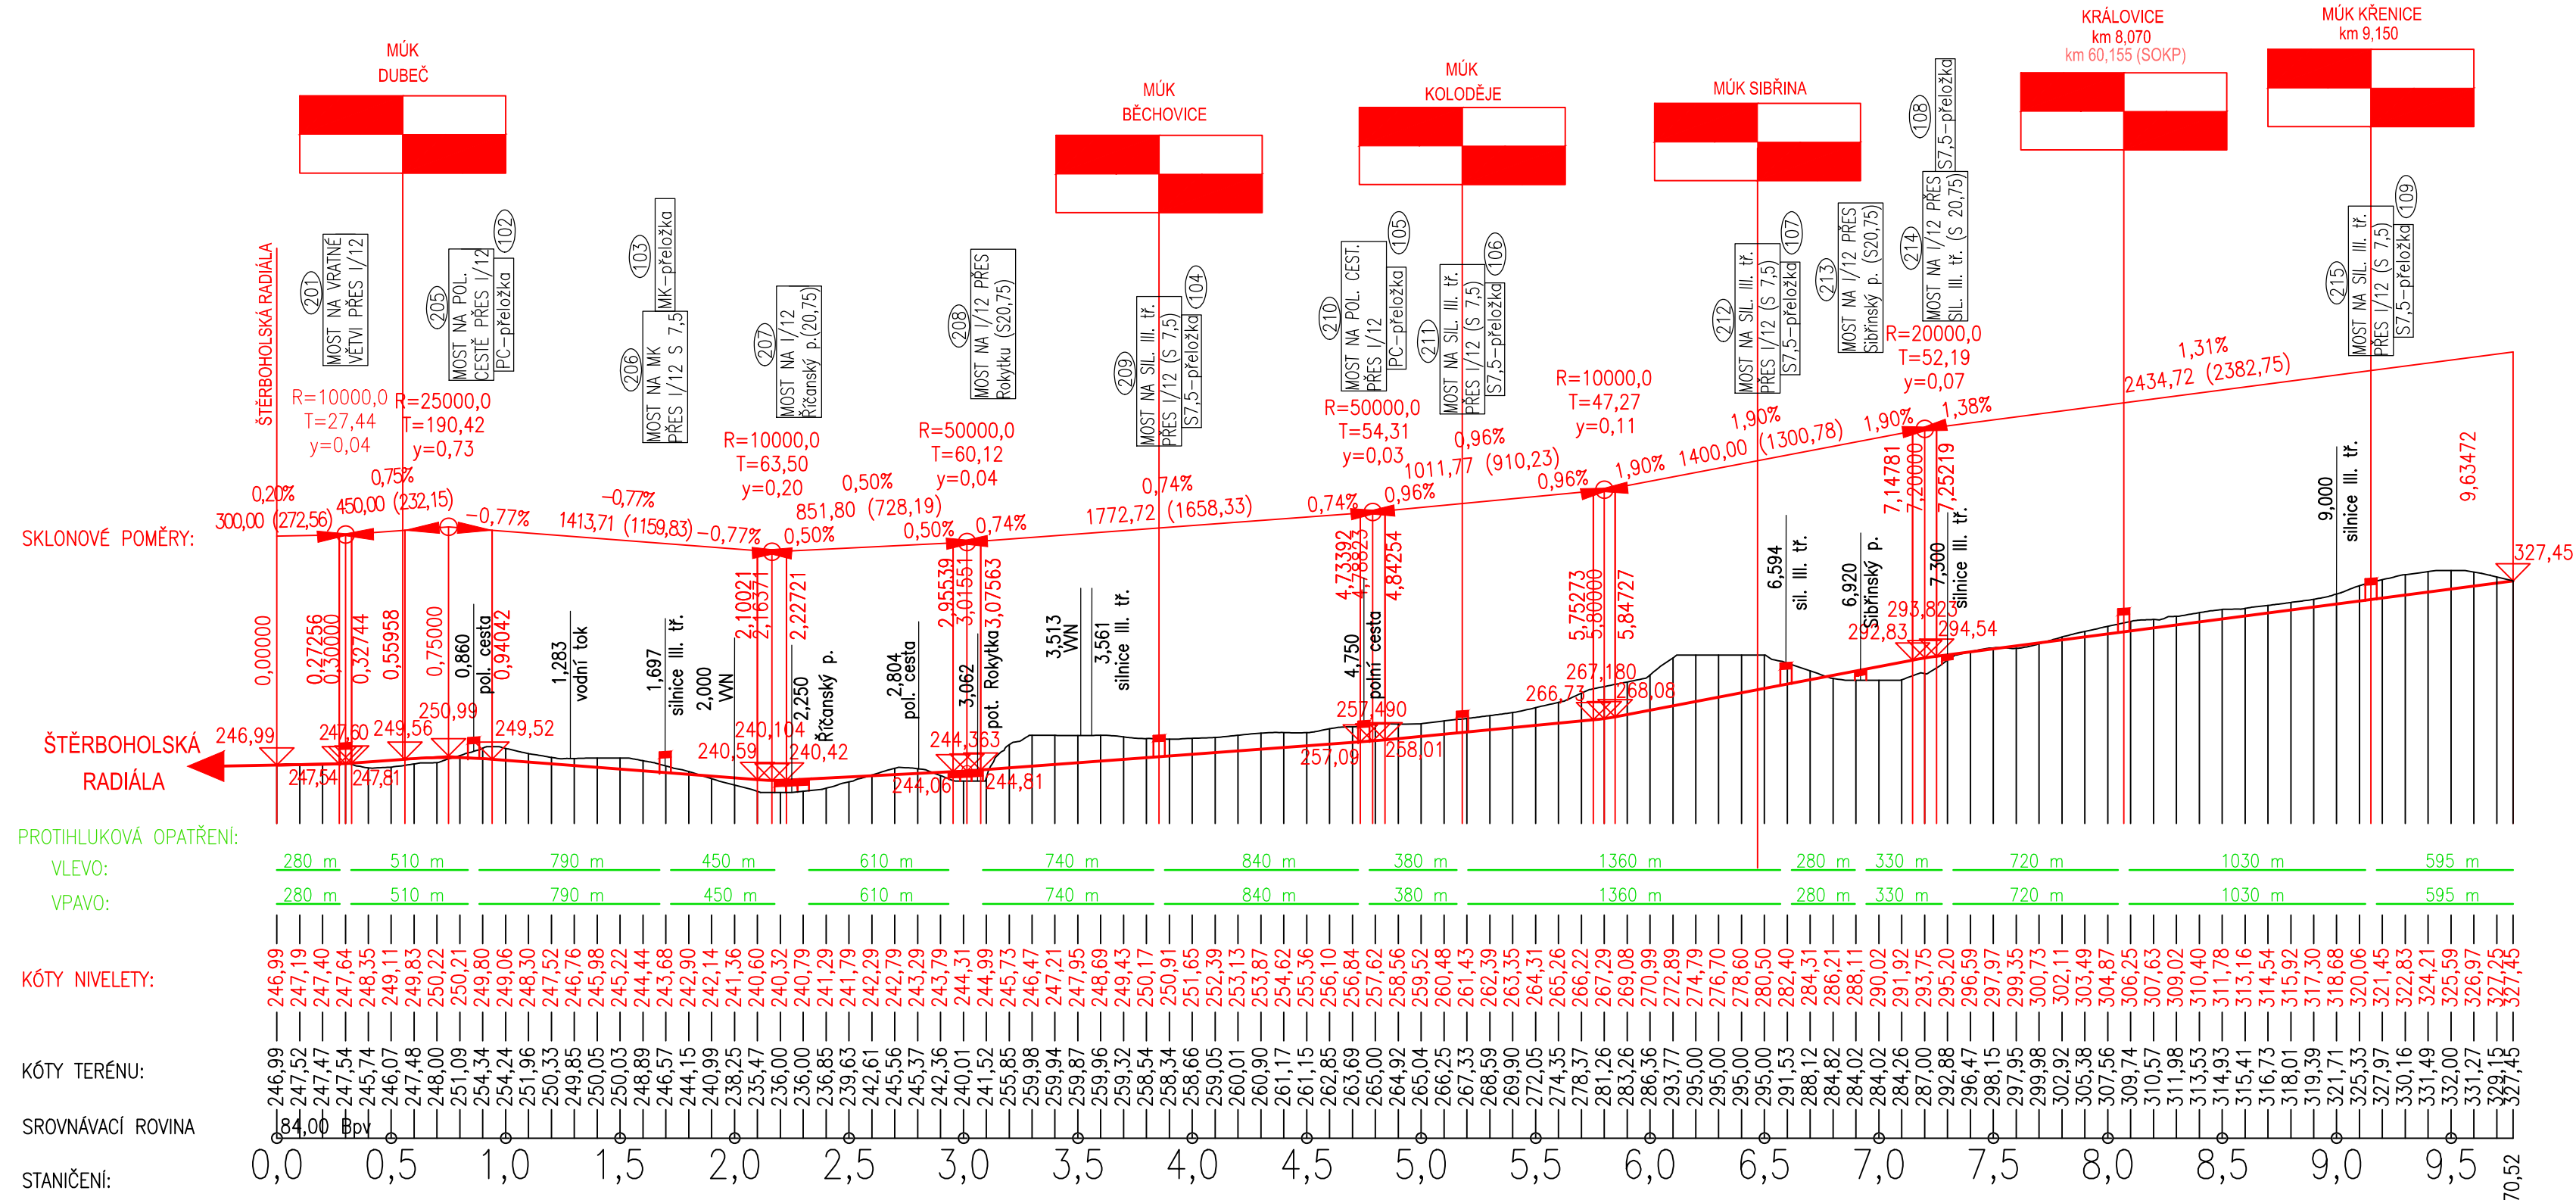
MÚK DUBEČ

MÚK BĚCHOVICE

MÚK KOLODĚJE

MÚK SIBŘINA

KRÁLOVICE km 8,070 km 60,155 (SOKP)

MÚK KŘENICE km 9,150

ŠTĚRBOHOLSKÁ RADIÁLA

201 MOST NA VRATNÉ VĚTVI PŘES I/12

205 MOST NA POL. CESTĚ PŘES I/12

102 PC–přeložka

206 MOST NA MK PŘES I/12 S 7,5

103 MK–přeložka

207 MOST NA I/12 Říčanský p.(20,75)

208 MOST NA I/12 PŘES Rokytku (S20,75)

209 MOST NA SIL. III. tř. PŘES I/12 (S 7,5)

104 S7,5–přeložka

210 MOST NA POL. CEST. PŘES I/12

105 PC–přeložka

211 MOST NA SIL. III. tř. PŘES I/12 (S 7,5)

106 S7,5–přeložka

212 MOST NA SIL. III. tř. PŘES I/12 (S 7,5)

107 S7,5–přeložka

213 MOST NA I/12 PŘES Sibřinský p. (S20,75)

214 MOST NA I/12 PŘES SIL. III. tř. (S 20,75)

108 S7,5–přeložka

215 MOST NA SIL. III. tř. PŘES I/12 (S 7,5)

109 S7,5–přeložka

R=10000,0 T=27,44 y=0,04

R=25000,0 T=190,42 y=0,73

R=10000,0 T=63,50 y=0,20

R=50000,0 T=60,12 y=0,04

R=50000,0 T=54,31 y=0,03

R=10000,0 T=47,27 y=0,11

R=20000,0 T=52,19 y=0,07

SKLONOVÉ POMĚRY:

0,20% 300,00 (272,56) 0,75% 450,00 (232,15) −0,77% −0,77% 1413,71 (1159,83) −0,77% 0,50% 0,50% 851,80 (728,19) 0,50% 0,74% 0,74% 1772,72 (1658,33) 0,74% 0,96% 0,96% 1011,77 (910,23) 0,96% 1,90% 1,90% 1400,00 (1300,78) 1,90% 1,38% 1,31% 2434,72 (2382,75)

0,00000 0,27256 0,30000 0,32744 0,55958 0,75000 0,860 pol. cesta 0,94042 1,283 vodní tok 1,697 silnice III. tř. 2,000 VVN 2,10021 2,16371 2,22721 2,250 Říčanský p. 2,804 pol. cesta 2,95539 3,01551 3,062 pot. Rokytka 3,07563 3,513 VVN 3,561 silnice III. tř. 4,73392 4,78823 4,750 polní cesta 4,84254 5,75273 5,80000 5,84727 6,594 sil. III. tř. 6,920 Sibřinský p. 7,14781 7,20000 7,300 silnice III. tř. 7,25219 9,000 silnice III. tř. 9,63472

246,99 247,54 247,60 247,81 249,56 250,99 249,52 240,104 240,59 240,42 244,363 244,06 244,81 257,490 257,09 258,01 267,180 266,71 268,08 293,823 292,83 294,54 327,45

ŠTĚRBOHOLSKÁ RADIÁLA

PROTIHLUKOVÁ OPATŘENÍ:
VLEVO: 280 m 510 m 790 m 450 m 610 m 740 m 840 m 380 m 1360 m 280 m 330 m 720 m 1030 m 595 m
VPAVO: 280 m 510 m 790 m 450 m 610 m 740 m 840 m 380 m 1360 m 280 m 330 m 720 m 1030 m 595 m

KÓTY NIVELETY: 246,99 247,19 247,40 247,64 248,35 249,11 249,83 250,22 250,21 249,80 249,06 248,30 247,52 246,76 245,98 245,22 244,44 243,68 242,90 242,14 241,36 240,60 240,32 240,79 241,29 241,79 242,29 242,79 243,29 243,79 244,31 244,99 245,73 246,47 247,21 247,95 248,69 249,43 250,17 250,91 251,65 252,39 253,13 253,87 254,62 255,36 256,10 256,84 257,62 258,56 259,52 260,48 261,43 262,39 263,35 264,31 265,26 266,22 267,29 269,08 270,99 272,89 274,79 276,70 278,60 280,50 282,40 284,31 286,21 288,11 290,02 291,92 293,75 295,20 296,59 297,97 299,35 300,73 302,11 303,49 304,87 306,25 307,63 309,02 310,40 311,78 313,16 314,54 315,92 317,30 318,68 320,06 321,45 322,83 324,21 325,59 326,97 327,25 327,45

KÓTY TERÉNU: 246,99 247,52 247,47 247,54 245,74 246,07 247,48 248,00 251,09 254,34 254,24 251,96 250,33 249,85 250,05 250,03 248,89 246,57 244,15 240,99 238,25 235,47 236,00 236,00 236,85 239,63 242,61 245,56 245,37 242,36 240,01 241,52 255,85 259,98 259,94 259,87 259,96 259,32 258,54 258,34 258,66 259,05 260,01 260,90 261,17 261,15 262,85 263,69 265,00 264,92 265,04 266,25 267,33 268,59 269,90 272,05 274,35 278,37 281,26 283,26 286,36 293,77 295,00 295,00 295,00 295,00 291,53 288,12 284,82 284,02 284,02 284,26 287,00 292,88 296,47 298,15 297,95 299,98 302,92 305,38 307,56 309,74 310,57 311,98 313,53 314,93 315,41 316,73 318,01 319,39 321,71 325,33 327,97 330,16 331,49 332,00 331,27 329,15 327,45

SROVNÁVACÍ ROVINA 84,00 Bpv

STANIČENÍ: 0,0 0,5 1,0 1,5 2,0 2,5 3,0 3,5 4,0 4,5 5,0 5,5 6,0 6,5 7,0 7,5 8,0 8,5 9,0 9,5 10,52